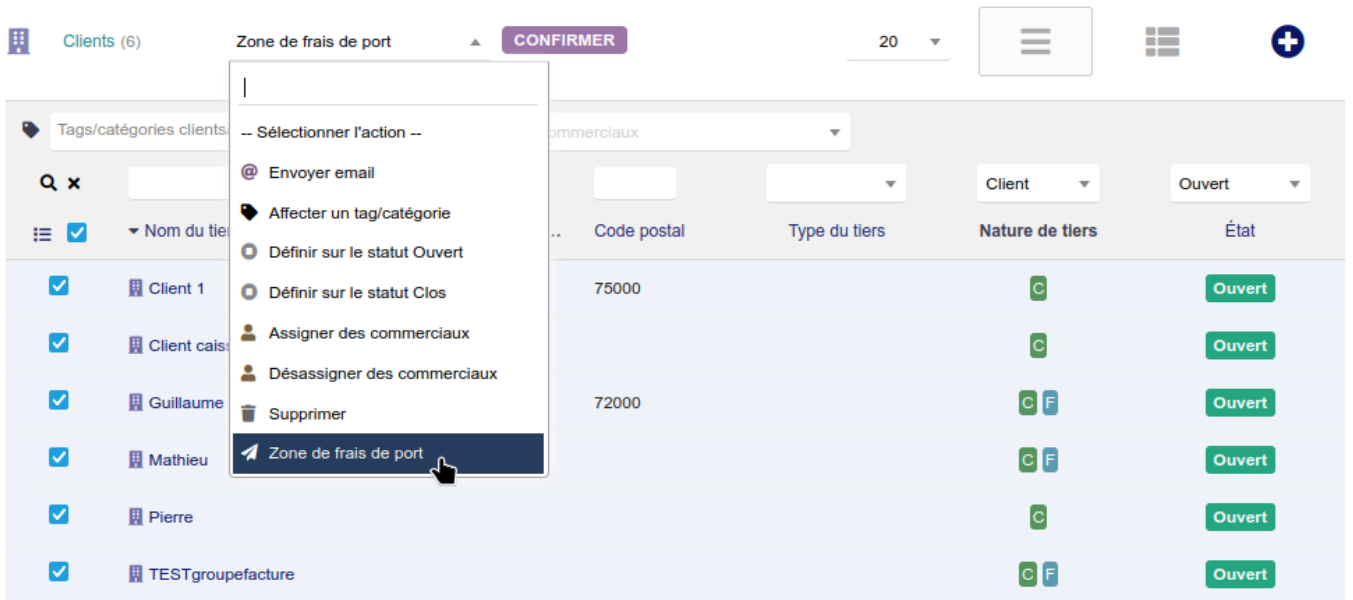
Clients (6)

Zone de frais de port

CONFIRMER

20

-- Sélectionner l'action --
Envoyer email
Affecter un tag/catégorie
Définir sur le statut Ouvert
Définir sur le statut Clos
Assigner des commerciaux
Désassigner des commerciaux
Supprimer
Zone de frais de port

Tags/catégories clients

ommerciaux

Client

Ouvert

Nom du tier

Code postal

Type du tiers

Nature de tiers

État

| Nom du tiers | Code postal | Type du tiers | Nature de tiers | État |
|---|---|---|---|---|
| Client 1 | 75000 | | C | Ouvert |
| Client caiss | | | C | Ouvert |
| Guillaume | 72000 | | C F | Ouvert |
| Mathieu | | | C F | Ouvert |
| Pierre | | | C | Ouvert |
| TESTgroupefacture | | | C F | Ouvert |